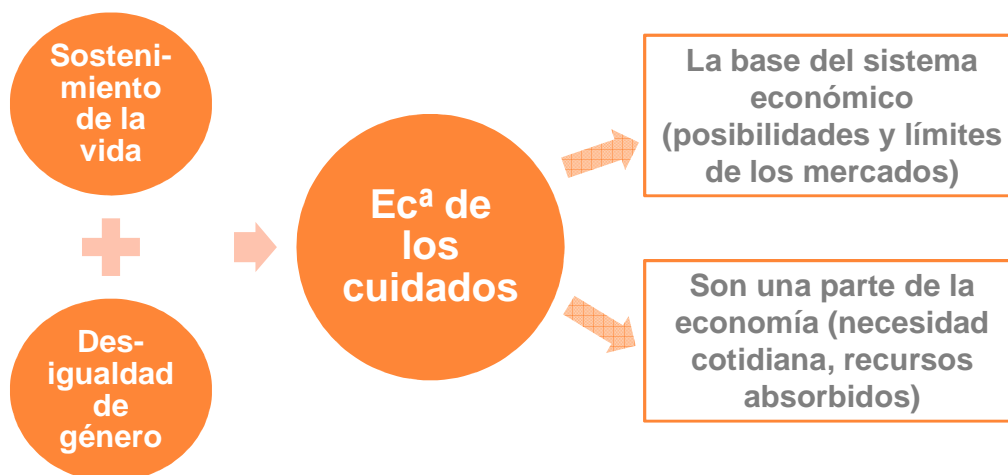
Sostenimiento de la vida

Desigualdad de género

Ecª de los cuidados

La base del sistema económico (posibilidades y límites de los mercados)

Son una parte de la economía (necesidad cotidiana, recursos absorbidos)